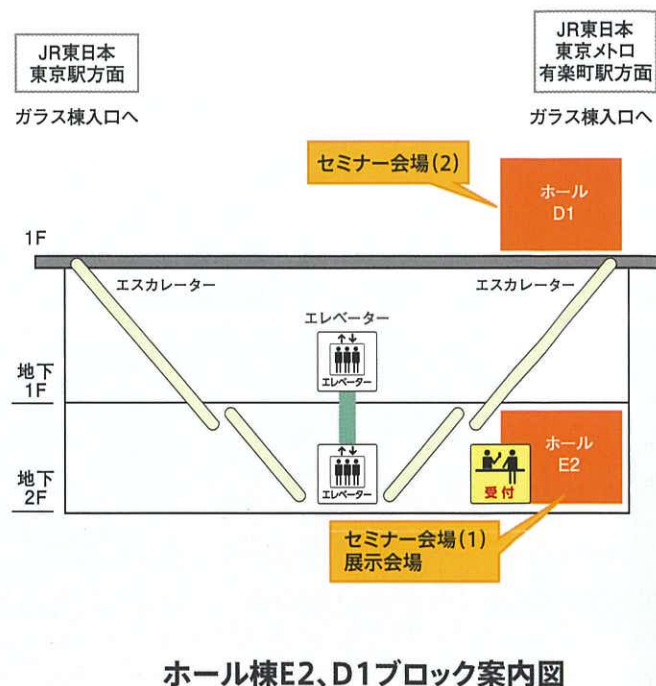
JR東日本
東京駅方面

ガラス棟入口へ

JR東日本
東京メトロ
有楽町駅方面

ガラス棟入口へ

セミナー会場(2)

ホール
D1

1F

エスカレーター

エスカレーター

エレベーター

エレベーター

地下
1F

地下
2F

エレベーター

ホール
E2

受付

セミナー会場(1)
展示会場

ホール棟E2、D1ブロック案内図